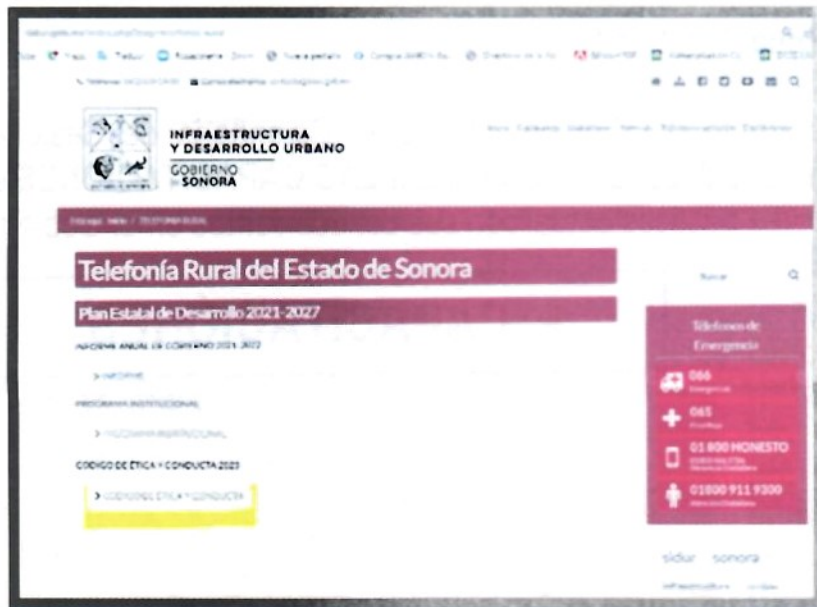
INFRAESTRUCTURA
Y DESARROLLO URBANO
GOBIERNO
DE SONORA

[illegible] / TELEFONIA RURAL

Telefonía Rural del Estado de Sonora

Plan Estatal de Desarrollo 2021-2027

INFORME ANUAL DE GOBIERNO 2021-2022

> INFORME

PROGRAMA INSTITUCIONAL

> PROGRAMA INSTITUCIONAL

CODIGO DE ÉTICA Y CONDUCTA 2023

> CODIGO DE ÉTICA Y CONDUCTA

Buscar

Telefonos de Emergencia

066
Emergencias

065
Cruz Roja

01 800 HONESTO
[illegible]

01800 911 9300
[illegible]

sidur sonora